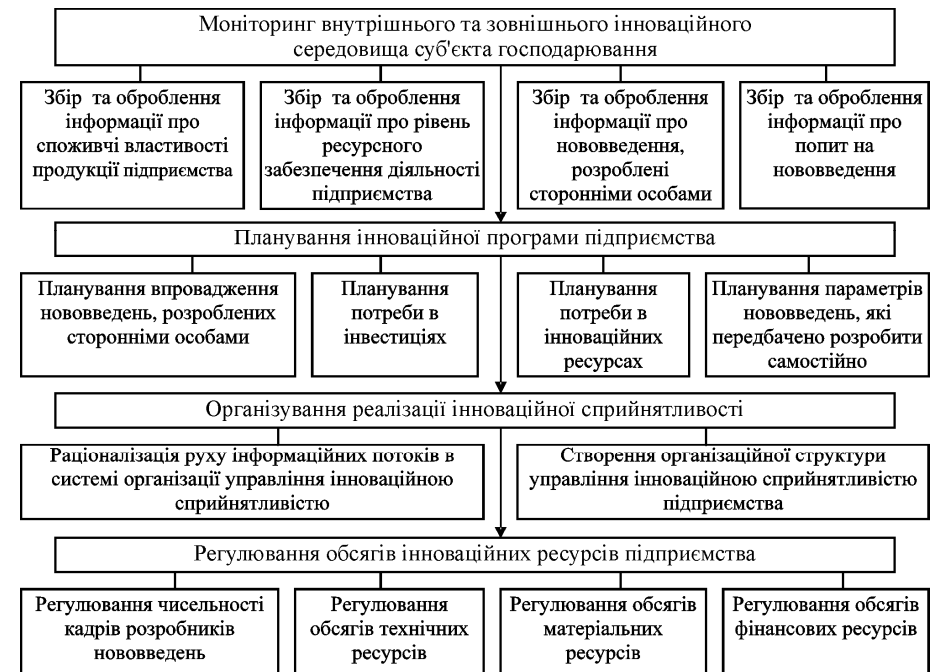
Моніторинг внутрішнього та зовнішнього інноваційного середовища суб'єкта господарювання

Збір та оброблення інформації про споживчі властивості продукції підприємства

Збір та оброблення інформації про рівень ресурсного забезпечення діяльності підприємства

Збір та оброблення інформації про нововведення, розроблені сторонніми особами

Збір та оброблення інформації про попит на нововведення

Планування інноваційної програми підприємства

Планування впровадження нововведень, розроблених сторонніми особами

Планування потреби в інвестиціях

Планування потреби в інноваційних ресурсах

Планування параметрів нововведень, які передбачено розробити самостійно

Організування реалізації інноваційної сприйнятливості

Раціоналізація руху інформаційних потоків в системі організації управління інноваційною сприйнятливістю

Створення організаційної структури управління інноваційною сприйнятливістю підприємства

Регулювання обсягів інноваційних ресурсів підприємства

Регулювання чисельності кадрів розробників нововведень

Регулювання обсягів технічних ресурсів

Регулювання обсягів матеріальних ресурсів

Регулювання обсягів фінансових ресурсів